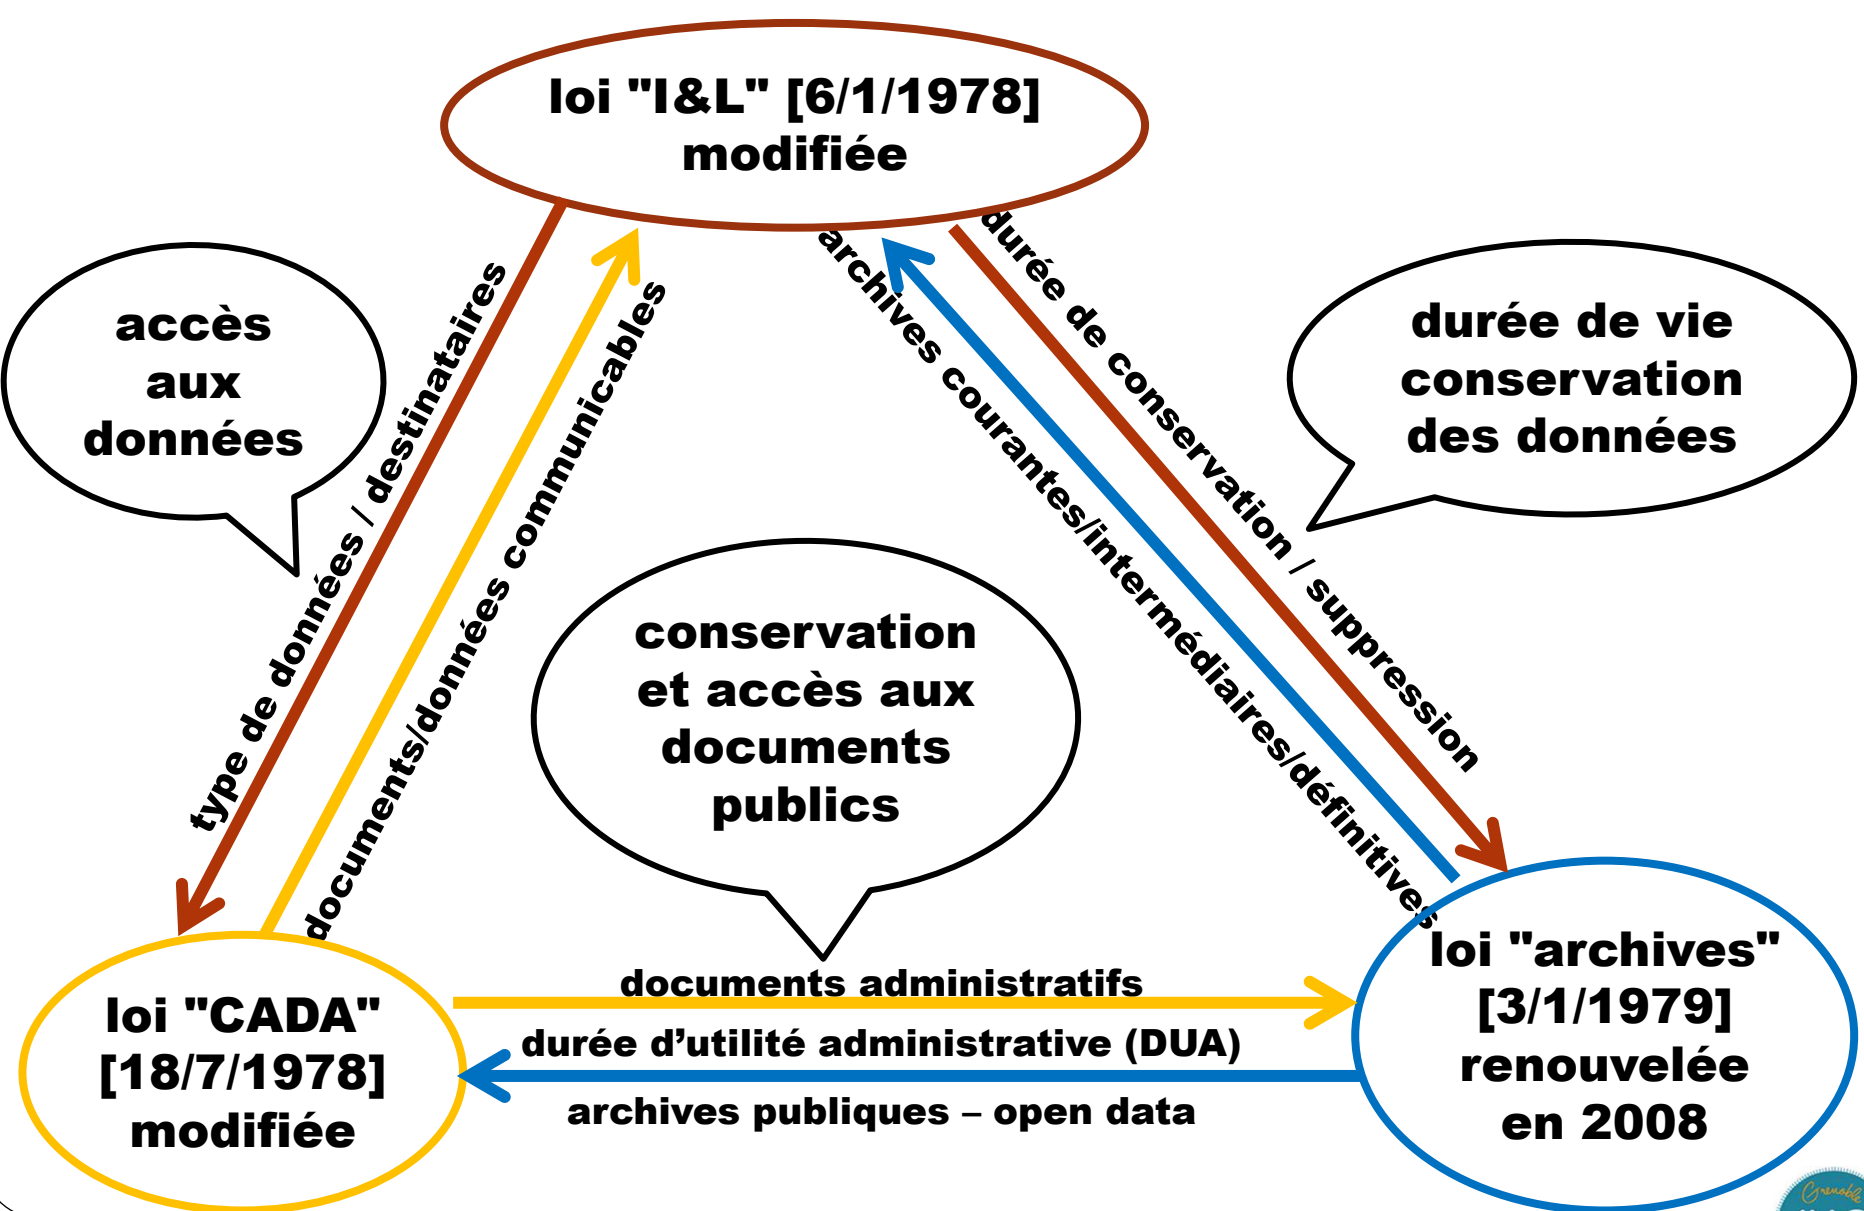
loi "I&L" [6/1/1978] modifiée

accès aux données

type de données / destinataires

documents/données communicables

archives courantes/intermédiaires/définitives

durée de conservation / suppression

durée de vie conservation des données

conservation et accès aux documents publics

loi "CADA" [18/7/1978] modifiée

documents administratifs

durée d’utilité administrative (DUA)

archives publiques – open data

loi "archives" [3/1/1979] renouvelée en 2008